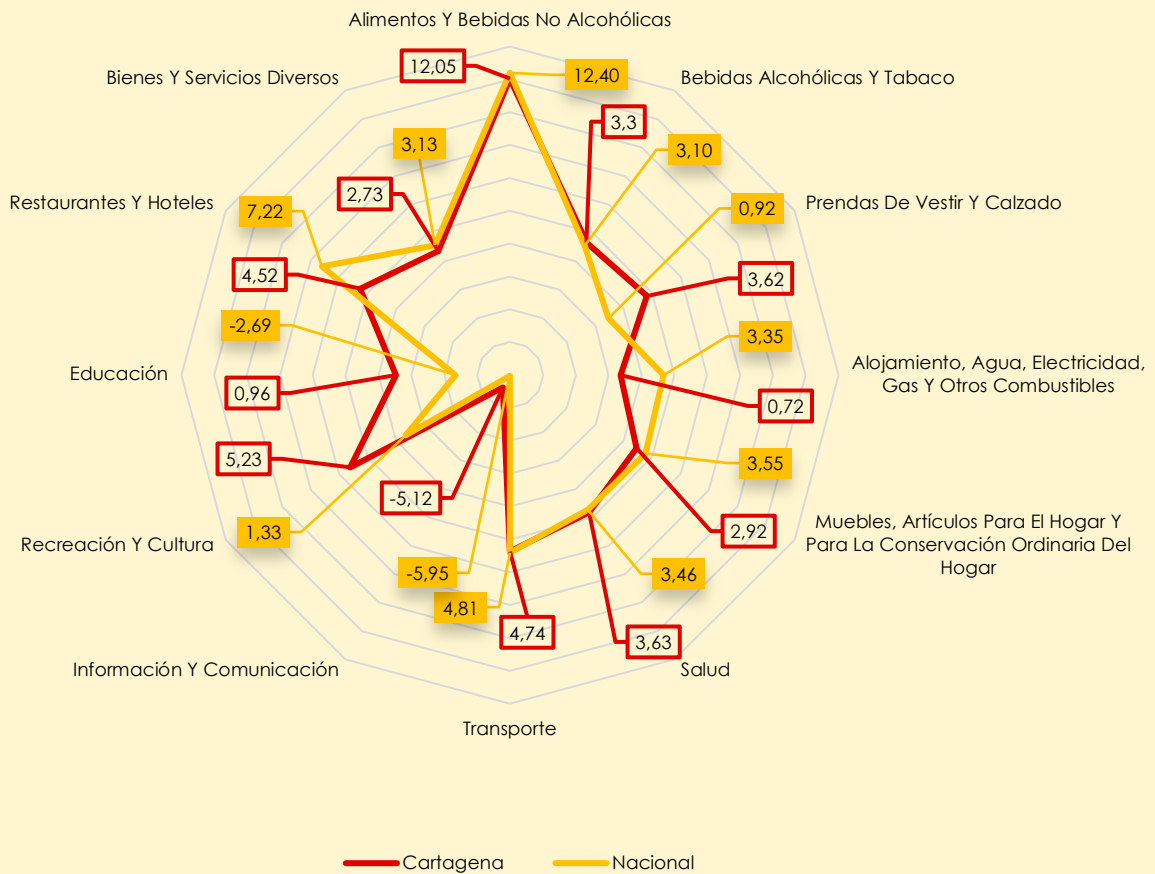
Alimentos Y Bebidas No Alcohólicas

12,05

12,40

Bebidas Alcohólicas Y Tabaco

3,3

3,10

Prendas De Vestir Y Calzado

0,92

3,62

3,35

Alojamiento, Agua, Electricidad, Gas Y Otros Combustibles

0,72

3,55

Muebles, Artículos Para El Hogar Y Para La Conservación Ordinaria Del Hogar

2,92

3,46

3,63

Salud

4,74

4,81

Transporte

-5,95

-5,12

Información Y Comunicación

1,33

Recreación Y Cultura

5,23

0,96

Educación

-2,69

4,52

7,22

Restaurantes Y Hoteles

2,73

3,13

Bienes Y Servicios Diversos

Cartagena
Nacional